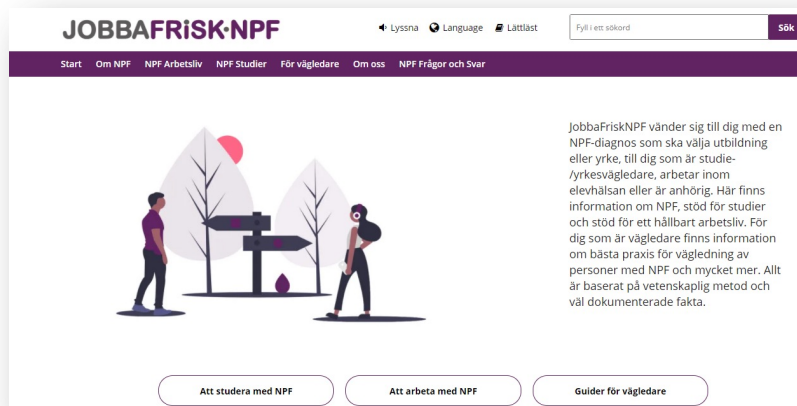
JOBBAFRISK·NPF

Lyssna Language Lättläst Fyll i ett sökord Sök

Start Om NPF NPF Arbetsliv NPF Studier För vägledare Om oss NPF Frågor och Svar

JobbaFriskNPF vänder sig till dig med en NPF-diagnos som ska välja utbildning eller yrke, till dig som är studie-/yrkesvägledare, arbetar inom elevhälsan eller är anhörig. Här finns information om NPF, stöd för studier och stöd för ett hållbart arbetsliv. För dig som är vägledare finns information om bästa praxis för vägledning av personer med NPF och mycket mer. Allt är baserat på vetenskaplig metod och väl dokumenterade fakta.

Att studera med NPF Att arbeta med NPF Guider för vägledare